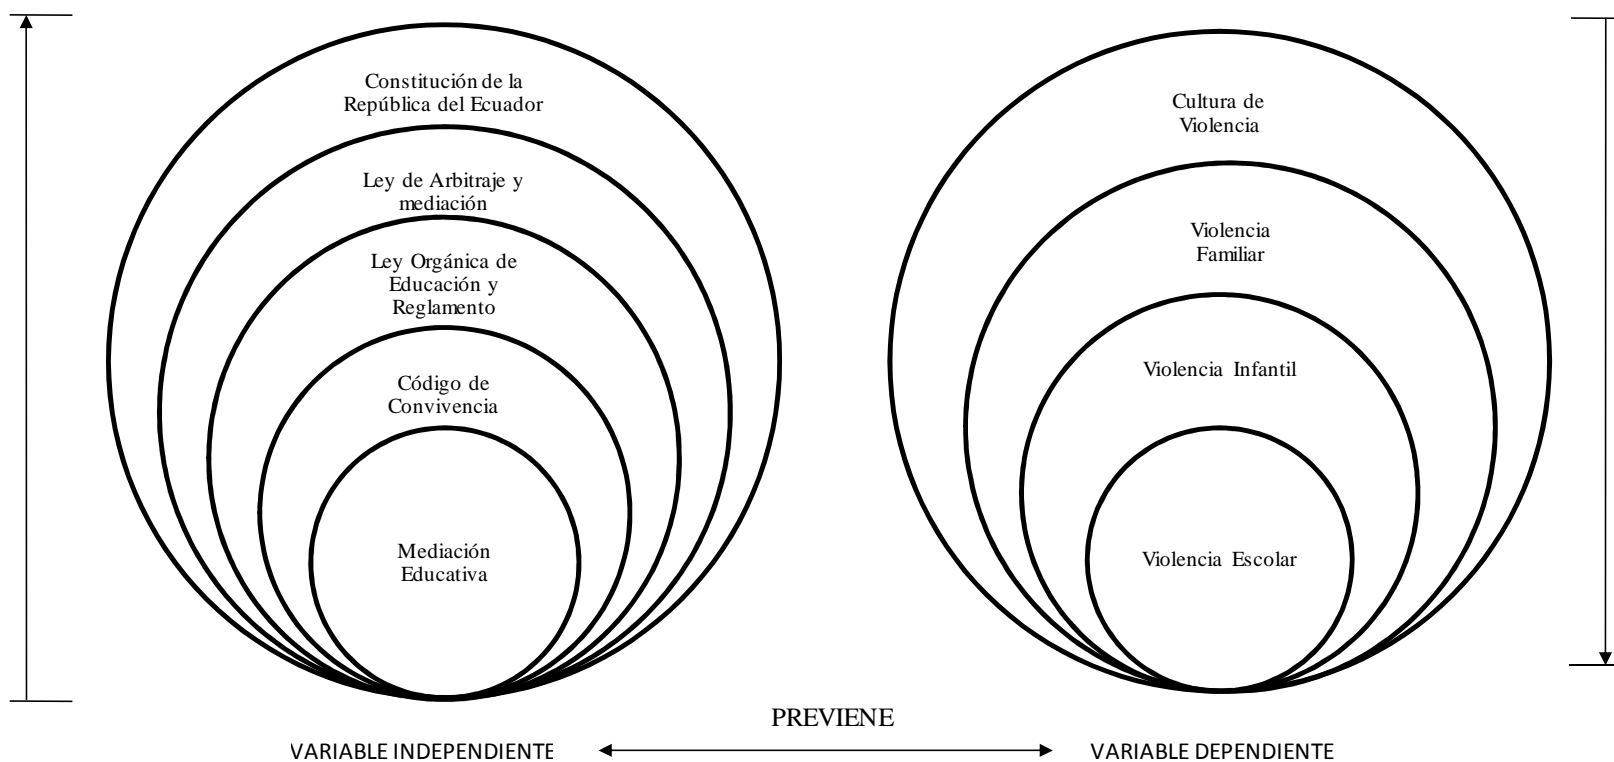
Constitución de la República del Ecuador

Ley de Arbitraje y mediación

Ley Orgánica de Educación y Reglamento

Código de Convivencia

Mediación Educativa

Cultura de Violencia

Violencia Familiar

Violencia Infantil

Violencia Escolar

PREVIENE

VARIABLE INDEPENDIENTE

VARIABLE DEPENDIENTE